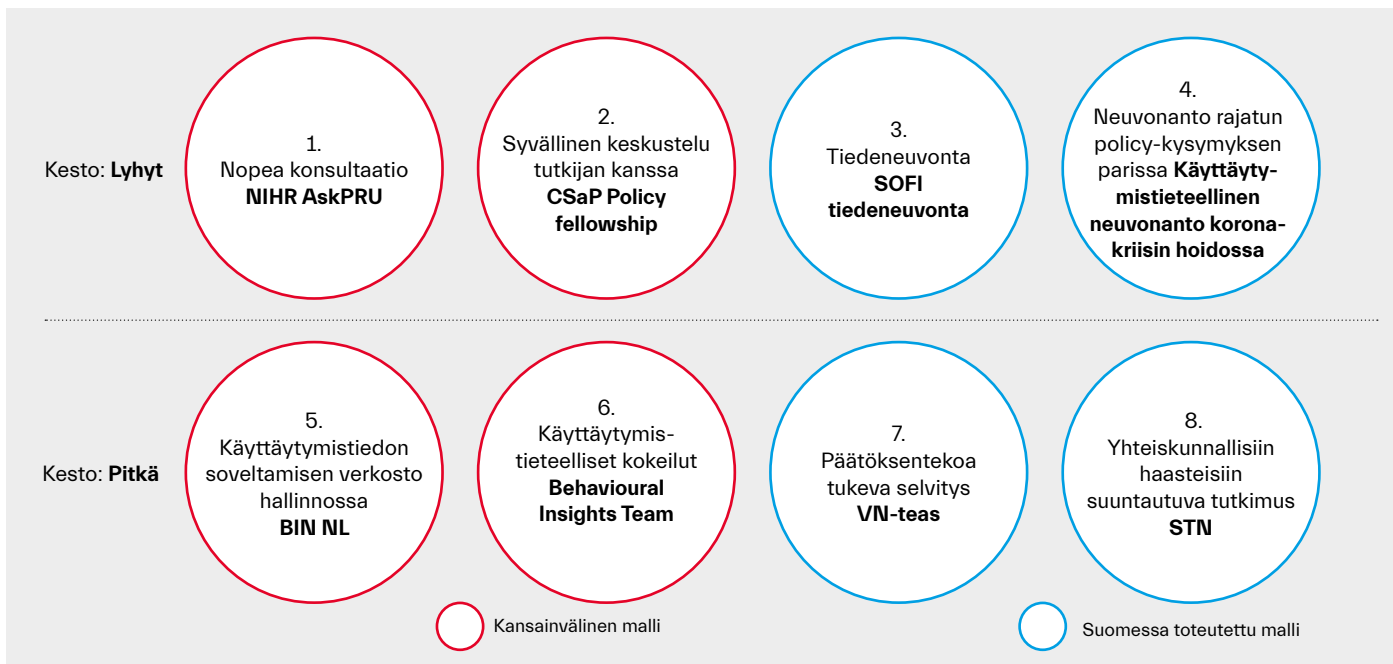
Kesto: **Lyhyt**

1.
Nopea konsultaatio
**NIHR AskPRU**

2.
Syvällinen keskustelu tutkijan kanssa
**CSaP Policy fellowship**

3.
Tiedeneuvonta
**SOFI tiedeneuvonta**

4.
Neuvonanto rajatun policy-kysymyksen parissa **Käyttäytymistieteellinen neuvonanto koronakriisin hoidossa**

Kesto: **Pitkä**

5.
Käyttäytymistiedon soveltamisen verkosto hallinnossa
**BIN NL**

6.
Käyttäytymistieteelliset kokeilut
**Behavioural Insights Team**

7.
Päätöksentekoa tukeva selvitys
**VN-teas**

8.
Yhteiskunnallisiin haasteisiin suuntautuva tutkimus
**STN**

Kansainvälinen malli

Suomessa toteutettu malli